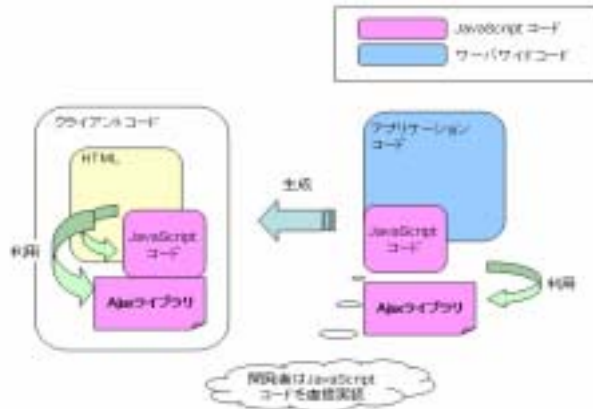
JavaScript コード
サーバサイドコード

クライアントコード

HTML

JavaScript
コード

Ajaxライブラリ

利用

生成

アプリケーション
コード

JavaScript
コード

Ajaxライブラリ

利用

開発者はJavaScript
コードを直接開発